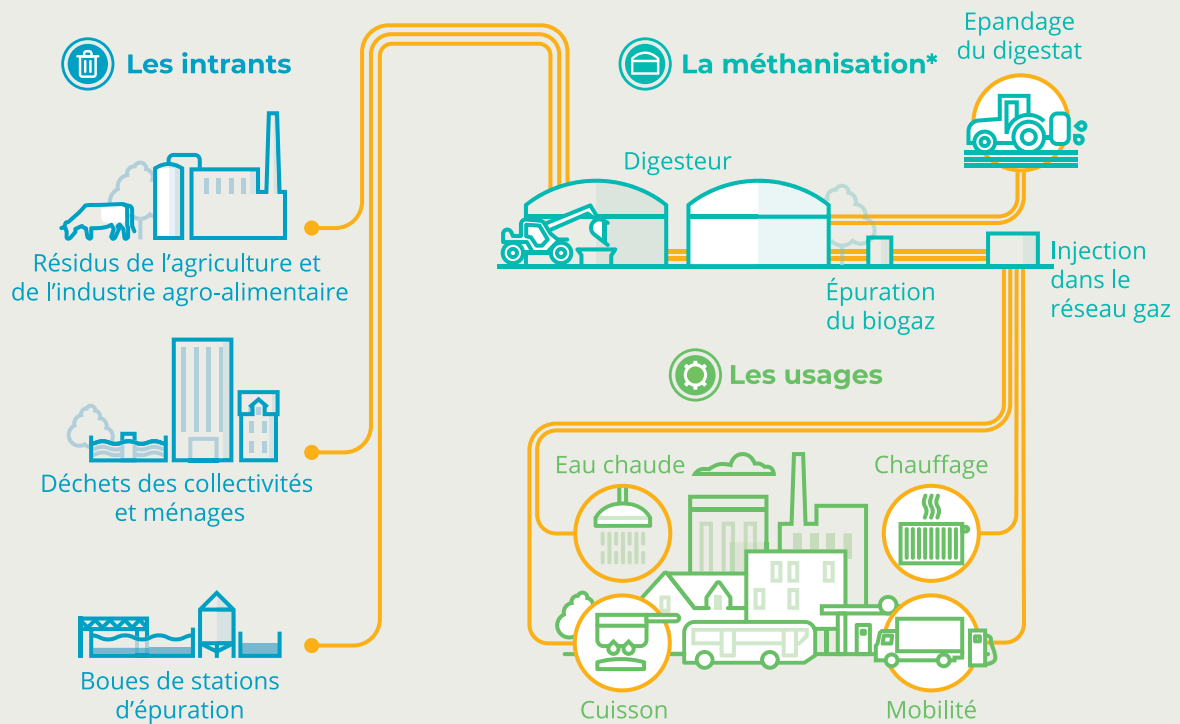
Les intrants

Résidus de l'agriculture et de l'industrie agro-alimentaire

Déchets des collectivités et ménages

Boues de stations d'épuration

La méthanisation*

Epandage du digestat

Digesteur

Épuration du biogaz

Injection dans le réseau gaz

Les usages

Eau chaude

Chauffage

Cuisson

Mobilité